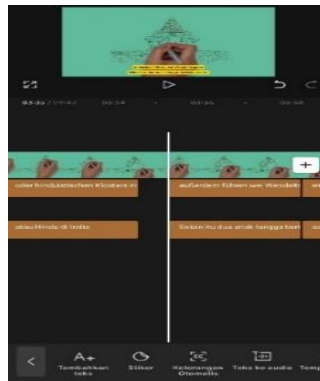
00:00 / 00:42  00:34  00:36  00:38

oder hinduistischen Klostern  außerdem führen wir Wandelb

atau Hindu di India  Selain itu dua anak tangga bah

+

<

Tambahkan teks

Stiker

Keterangan Otomatis

Teks ke audio

Temp